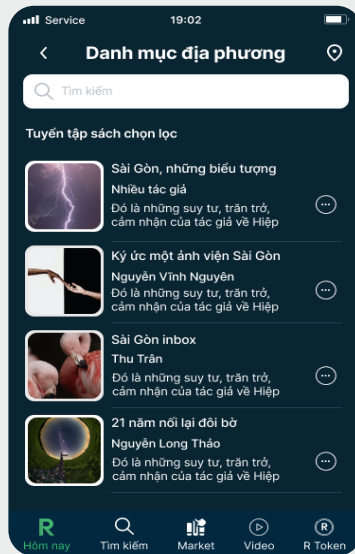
Service 19:02

Danh mục địa phương

Tìm kiếm

Tuyển tập sách chọn lọc

Sài Gòn, những biểu tượng
Nhiều tác giả
Đó là những suy tư, trăn trở, cảm nhận của tác giả về Hiệp

Ký ức một ảnh viện Sài Gòn
Nguyễn Vĩnh Nguyên
Đó là những suy tư, trăn trở, cảm nhận của tác giả về Hiệp

Sài Gòn inbox
Thu Trân
Đó là những suy tư, trăn trở, cảm nhận của tác giả về Hiệp

21 năm nối lại đôi bờ
Nguyễn Long Thảo
Đó là những suy tư, trăn trở, cảm nhận của tác giả về Hiệp

R
Hôm nay
Tìm kiếm
Market
Video
R Token